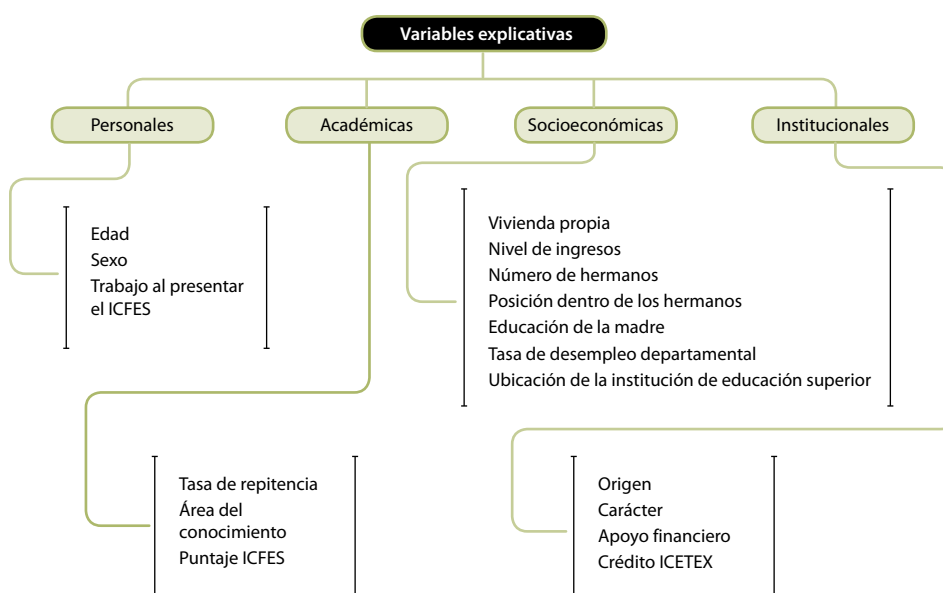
Variables explicativas

Personales

Académicas

Socioeconómicas

Institucionales

Edad
Sexo
Trabajo al presentar el ICFES

Vivienda propia
Nivel de ingresos
Número de hermanos
Posición dentro de los hermanos
Educación de la madre
Tasa de desempleo departamental
Ubicación de la institución de educación superior

Tasa de repitencia
Área del conocimiento
Puntaje ICFES

Origen
Carácter
Apoyo financiero
Crédito ICETEX